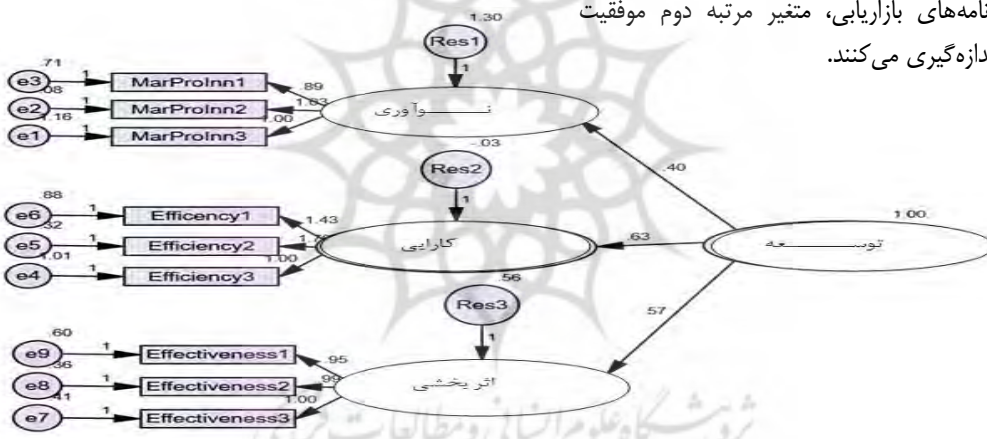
نامه‌های بازاریابی، متغیر مرتبه دوم موفقیت
دازه‌گیری می‌کنند.

1.30
Res1
1
.71
e3
1
MarProInn1
.89
.08
e2
1
MarProInn2
1.03
1.16
e1
1
MarProInn3
1.00
نـــــــوآوری
-.03
Res2
1
.40
.88
e6
1
Efficency1
1.43
.32
e5
1
Efficiency2
1.7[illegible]
.63
1.00
کارایی
توســــــعه
1.01
e4
1
Efficiency3
1.00
.56
Res3
1
.57
.60
e9
1
Effectiveness1
.95
.36
e8
1
Effectiveness2
.99
.41
e7
1
Effectiveness3
1.00
اثر بخشی
پژوهشگاه علوم انسانی و مطالعات فرهنگی